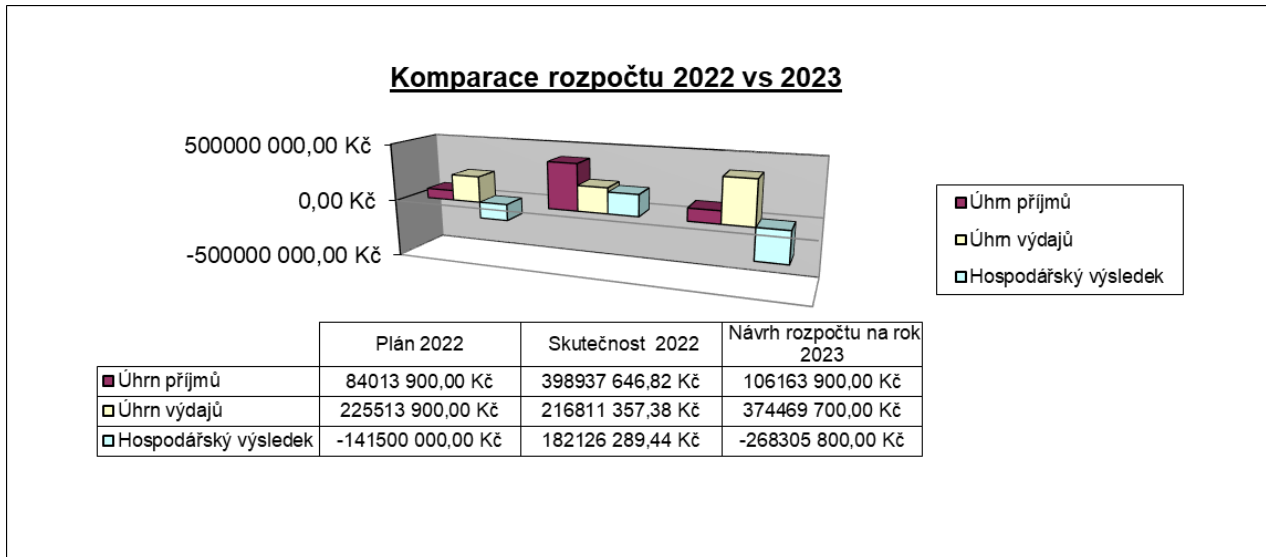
Komparace rozpočtu 2022 vs 2023

500000 000,00 Kč
0,00 Kč
-500000 000,00 Kč

Úhrn příjmů
Úhrn výdajů
Hospodářský výsledek

| | Plán 2022 | Skutečnost 2022 | Návrh rozpočtu na rok 2023 |
|---|---|---|---|
| Úhrn příjmů | 84013 900,00 Kč | 398937 646,82 Kč | 106163 900,00 Kč |
| Úhrn výdajů | 225513 900,00 Kč | 216811 357,38 Kč | 374469 700,00 Kč |
| Hospodářský výsledek | -141500 000,00 Kč | 182126 289,44 Kč | -268305 800,00 Kč |